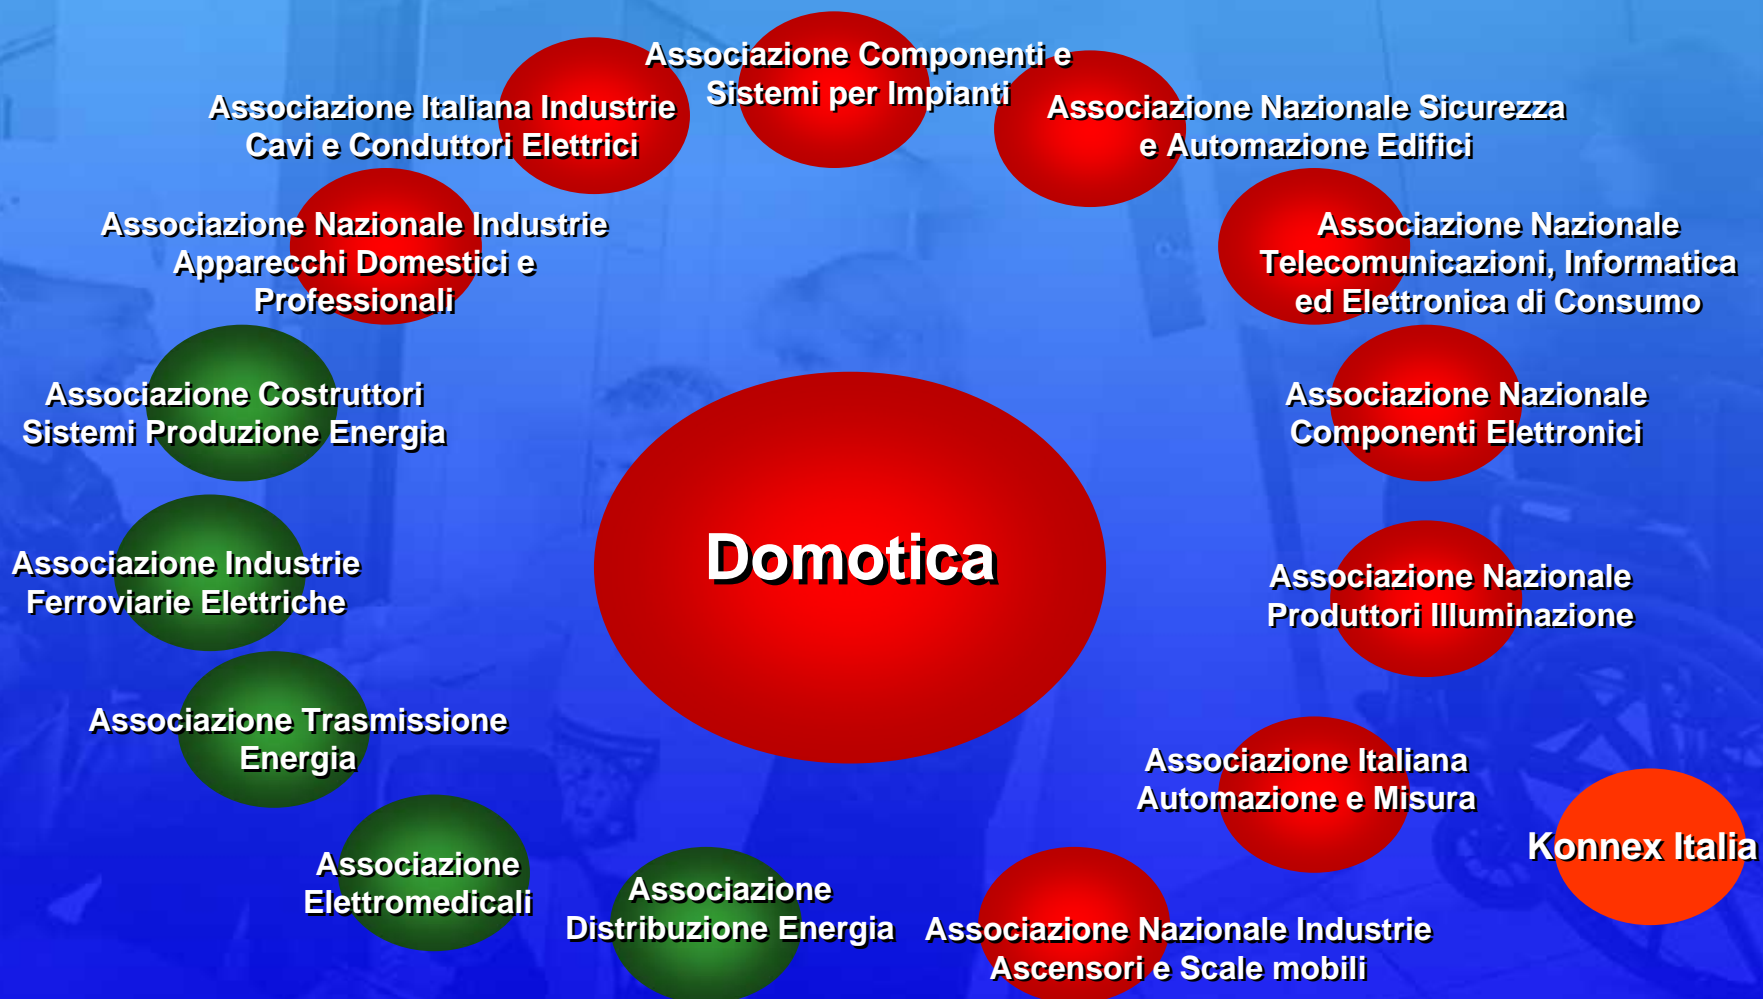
Associazione Componenti e Sistemi per Impianti

Associazione Italiana Industrie Cavi e Conduttori Elettrici

Associazione Nazionale Sicurezza e Automazione Edifici

Associazione Nazionale Industrie Apparecchi Domestici e Professionali

Associazione Nazionale Telecomunicazioni, Informatica ed Elettronica di Consumo

Associazione Costruttori Sistemi Produzione Energia

Associazione Nazionale Componenti Elettronici

Domotica

Associazione Industrie Ferroviarie Elettriche

Associazione Nazionale Produttori Illuminazione

Associazione Trasmissione Energia

Associazione Italiana Automazione e Misura

Konnex Italia

Associazione Elettromedicali

Associazione Distribuzione Energia

Associazione Nazionale Industrie Ascensori e Scale mobili